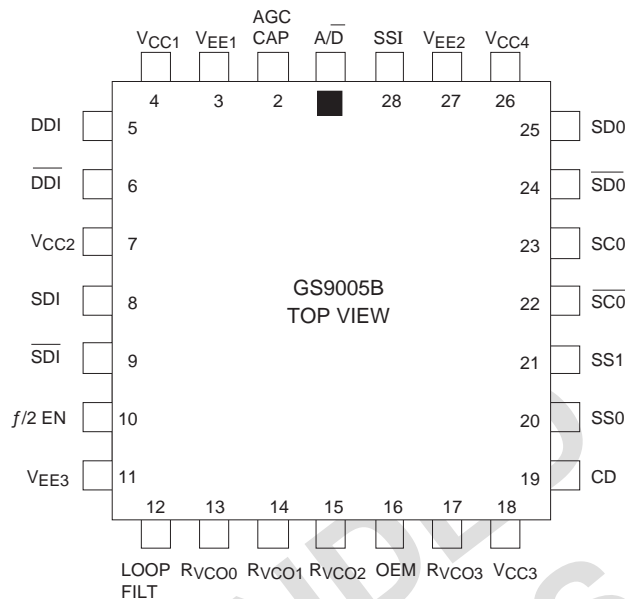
$V_{CC1}$ $V_{EE1}$ AGC CAP $A/\overline{D}$ SSI $V_{EE2}$ $V_{CC4}$

4 3 2 28 27 26

DDI 5
$\overline{DDI}$ 6
$V_{CC2}$ 7
SDI 8
$\overline{SDI}$ 9
$f/2$ EN 10
$V_{EE3}$ 11

25 SD0
24 $\overline{SD0}$
23 SC0
22 $\overline{SC0}$
21 SS1
20 SS0
19 CD

GS9005B
TOP VIEW

12 13 14 15 16 17 18

LOOP FILT $R_{VCO0}$ $R_{VCO1}$ $R_{VCO2}$ OEM $R_{VCO3}$ $V_{CC3}$